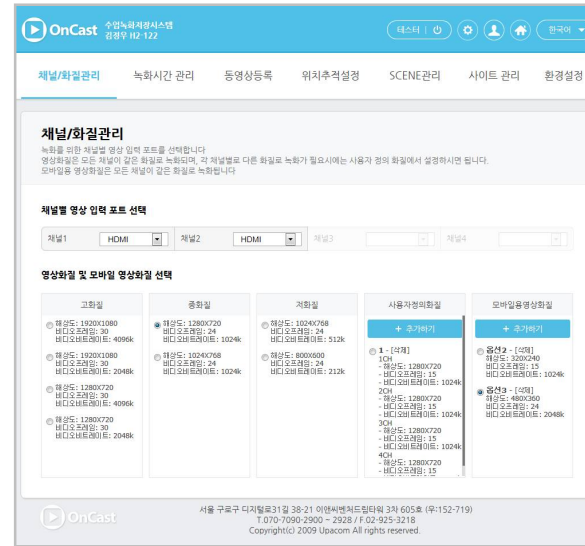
OnCast 수업녹화저장시스템 김경우 H2-122

테스터 | ⏻

한국어

채널/화질관리 녹화시간 관리 동영상등록 위치추적설정 SCENE관리 사이트 관리 환경설정

채널/화질관리

녹화를 위한 채널별 영상 입력 포트를 선택합니다
영상화질은 모든 채널이 같은 화질로 녹화되며, 각 채널별로 다른 화질로 녹화가 필요시에는 사용자 정의 화질에서 설정하시면 됩니다.
모바일용 영상화질은 모든 채널이 같은 화질로 녹화됩니다

채널별 영상 입력 포트 선택

채널1 HDMI 채널2 HDMI 채널3 채널4

영상화질 및 모바일 영상화질 선택

| 고화질 | 중화질 | 저화질 | 사용자정의화질 | 모바일용영상화질 |
|---|---|---|---|---|
| 해상도: 1920X1080 비디오프레임: 30 비디오비트레이트: 4096k | 해상도: 1280X720 비디오프레임: 24 비디오비트레이트: 1024k | 해상도: 1024X768 비디오프레임: 24 비디오비트레이트: 512k | + 추가하기 | + 추가하기 |
| 해상도: 1920X1080 비디오프레임: 30 비디오비트레이트: 2048k | 해상도: 1024X768 비디오프레임: 24 비디오비트레이트: 1024k | 해상도: 800X600 비디오프레임: 24 비디오비트레이트: 212k | 1 - [삭제] 1CH - 해상도: 1280X720 - 비디오프레임: 15 - 비디오비트레이트: 1024k 2CH - 해상도: 1280X720 - 비디오프레임: 15 - 비디오비트레이트: 1024k 3CH - 해상도: 1280X720 - 비디오프레임: 15 - 비디오비트레이트: 1024k 4CH - 해상도: 1280X720 - 비디오프레임: 15 | 옵션2 - [삭제] 해상도: 320X240 비디오프레임: 15 비디오비트레이트: 1024k |
| 해상도: 1280X720 비디오프레임: 30 비디오비트레이트: 4096k | | | | 옵션3 - [삭제] 해상도: 480X360 비디오프레임: 24 비디오비트레이트: 2048k |
| 해상도: 1280X720 비디오프레임: 30 비디오비트레이트: 2048k | | | | |

OnCast

서울 구로구 디지털로31길 38-21 이앤씨벤처드림타워 3차 605호 (우:152-719)
T.070-7090-2900 ~ 2928 / F.02-925-3218
Copyright(c) 2009 Upacom All rights reserved.